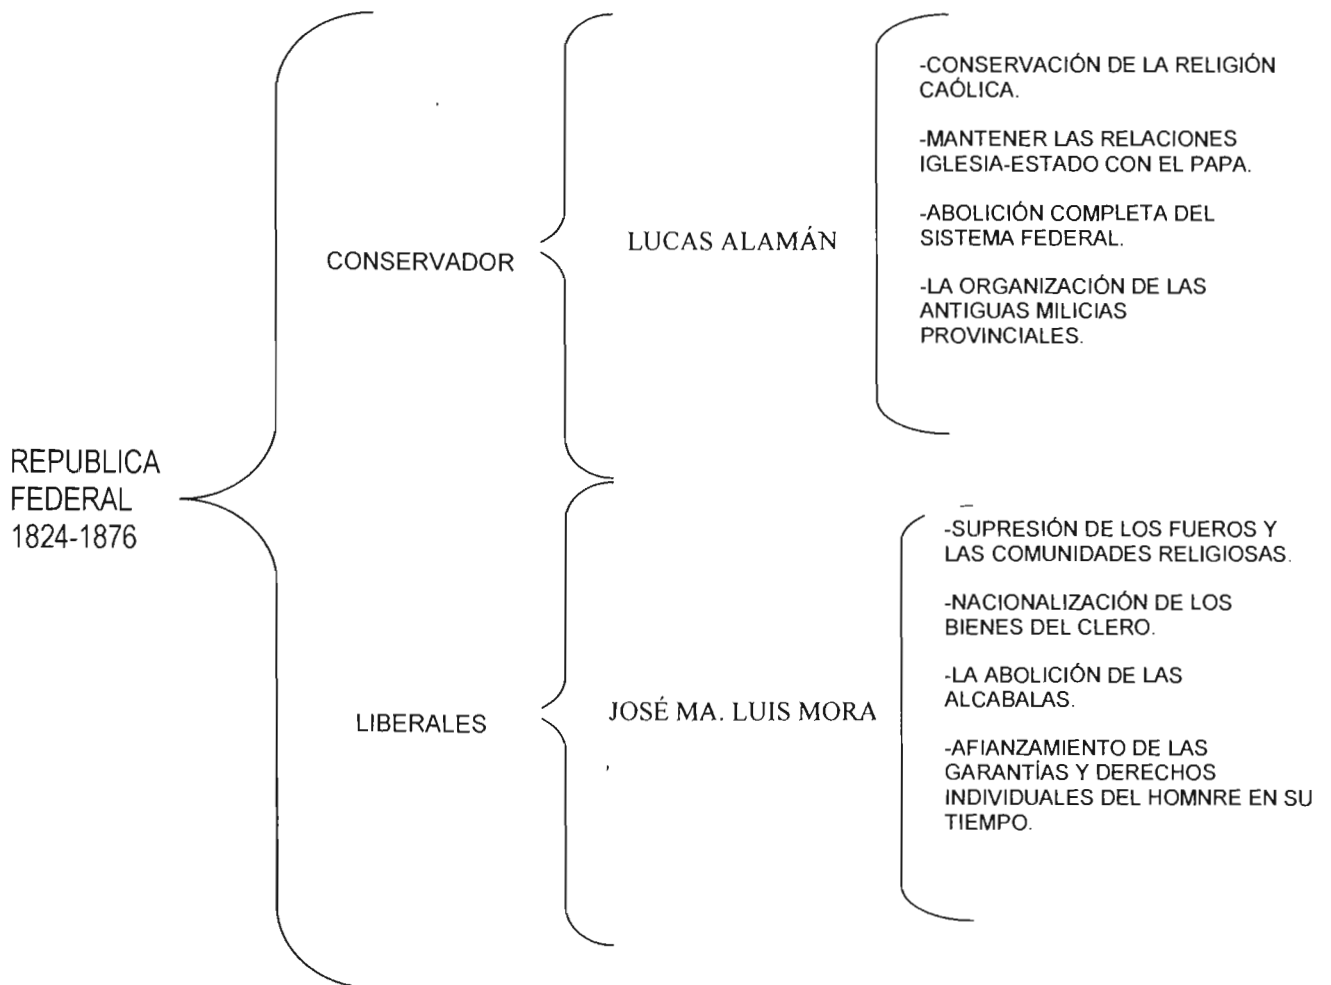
REPUBLICA FEDERAL 1824-1876

CONSERVADOR

LUCAS ALAMÁN

-CONSERVACIÓN DE LA RELIGIÓN CAÓLICA.

-MANTENER LAS RELACIONES IGLESIA-ESTADO CON EL PAPA.

-ABOLICIÓN COMPLETA DEL SISTEMA FEDERAL.

-LA ORGANIZACIÓN DE LAS ANTIGUAS MILICIAS PROVINCIALES.

LIBERALES

JOSÉ MA. LUIS MORA

-SUPRESIÓN DE LOS FUEROS Y LAS COMUNIDADES RELIGIOSAS.

-NACIONALIZACIÓN DE LOS BIENES DEL CLERO.

-LA ABOLICIÓN DE LAS ALCABALAS.

-AFIANZAMIENTO DE LAS GARANTÍAS Y DERECHOS INDIVIDUALES DEL HOMNRE EN SU TIEMPO.